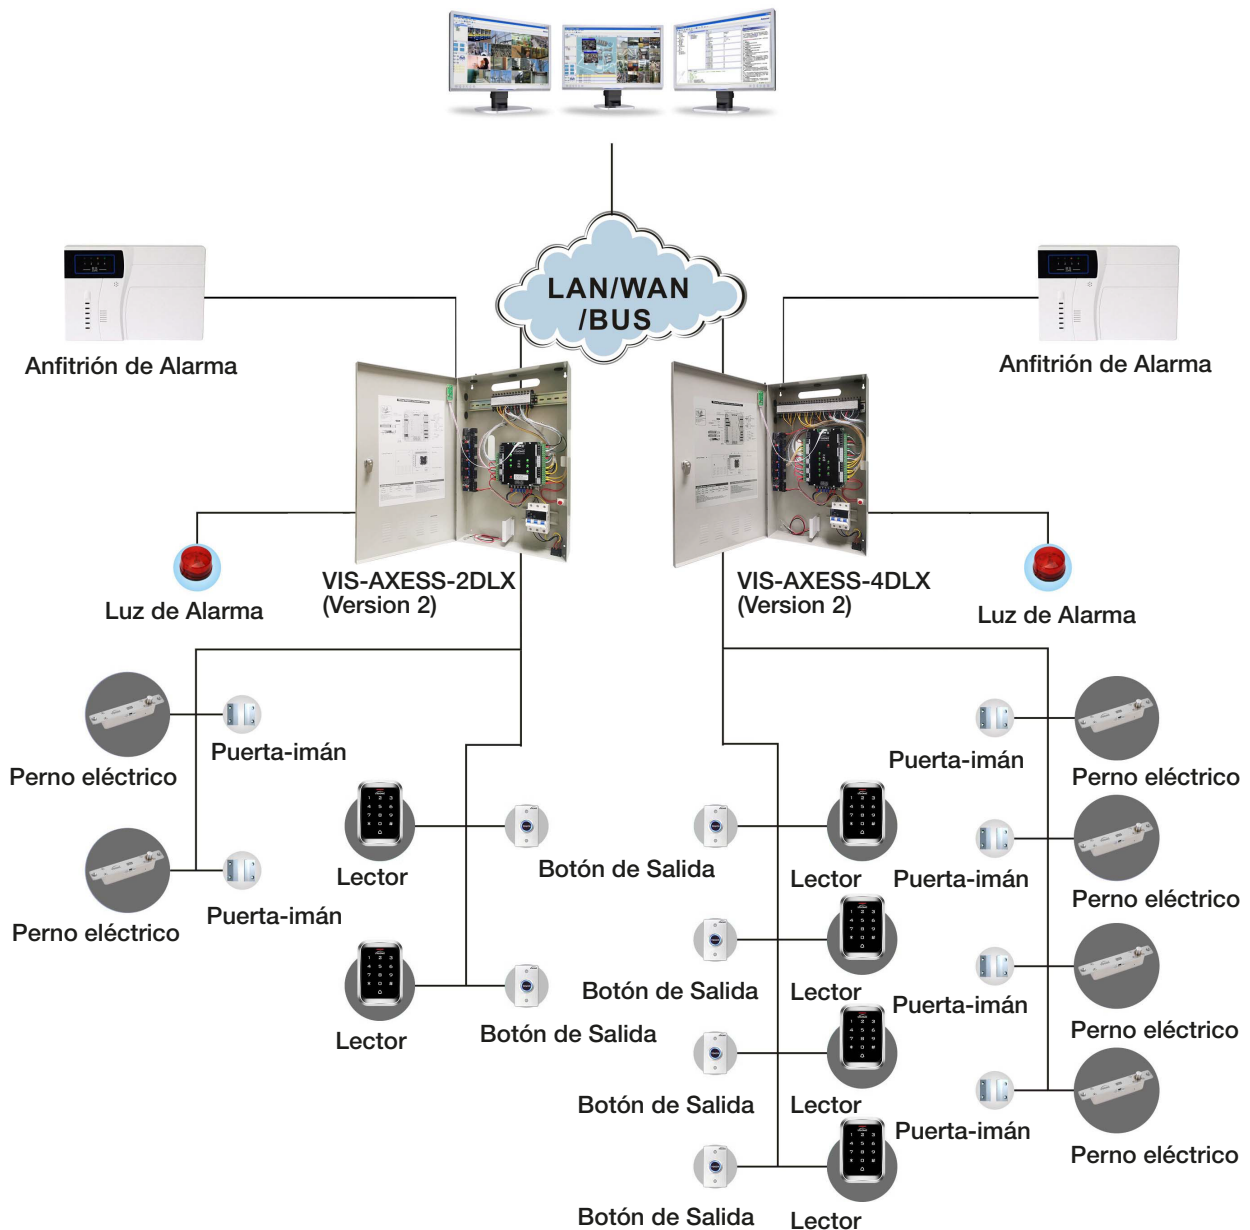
LAN/WAN /BUS

Anfitrión de Alarma

Anfitrión de Alarma

Luz de Alarma

VIS-AXESS-2DLX (Version 2)

VIS-AXESS-4DLX (Version 2)

Luz de Alarma

Puerta-imán

Perno eléctrico

Puerta-imán

Perno eléctrico

Lector

Botón de Salida

Lector

Puerta-imán

Perno eléctrico

Perno eléctrico

Puerta-imán

Lector

Botón de Salida

Lector

Botón de Salida

Puerta-imán

Perno eléctrico

Botón de Salida

Lector

Puerta-imán

Perno eléctrico

Botón de Salida

Lector